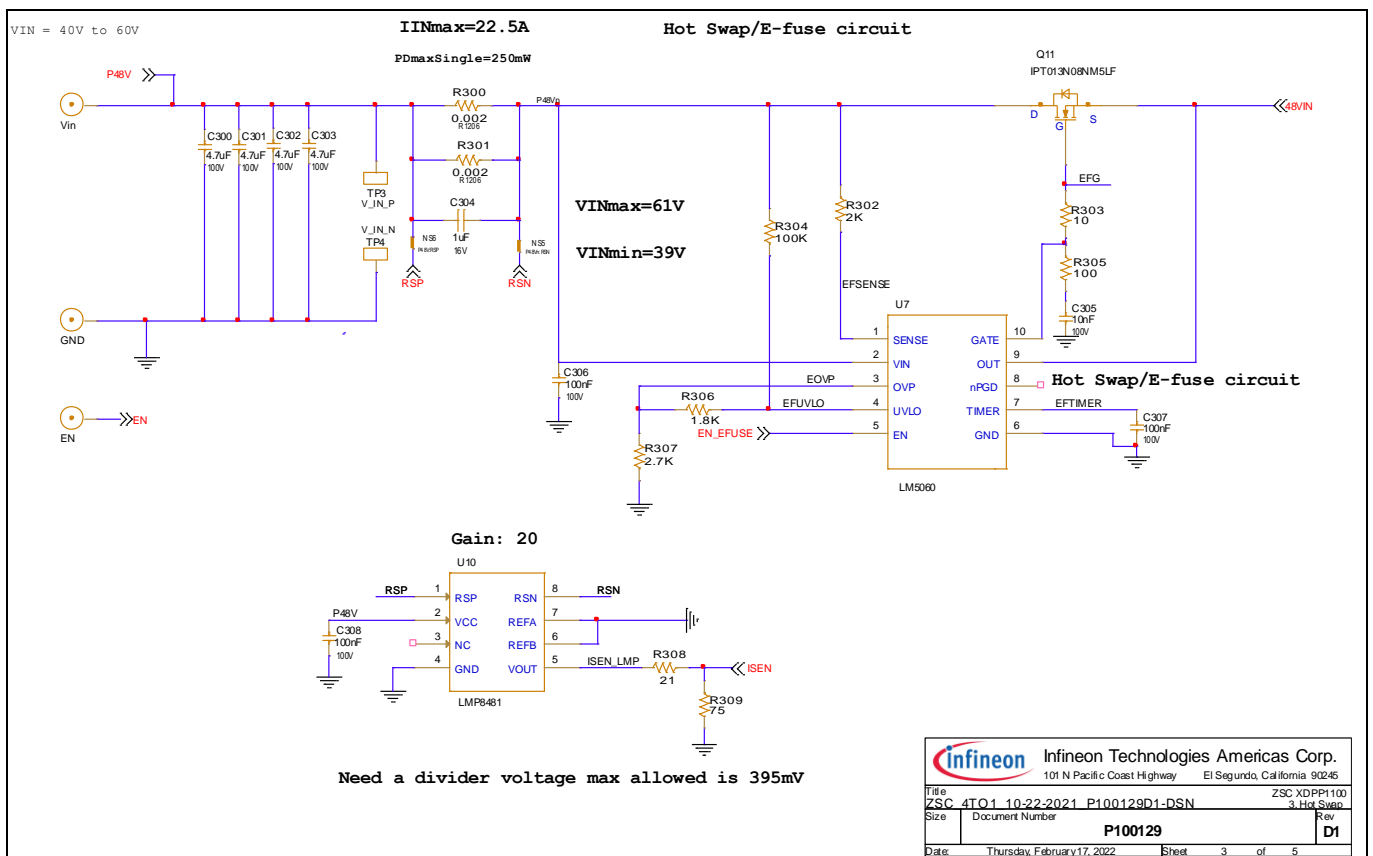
VIN = 40V to 60V

IINmax=22.5A

Hot Swap/E-fuse circuit

PDmaxSingle=250mW

P48V

Vin

C300 4.7uF 100V
C301 4.7uF 100V
C302 4.7uF 100V
C303 4.7uF 100V

TP3 V_IN_P
V_IN_N TP4

R300 0.002 R1206
R301 0.002 R1206
C304 1uF 16V

NS6 P48VRSP
NS5 P48VnRSN

RSP
RSN

P48Vp

VINmax=61V

VINmin=39V

R304 100K
R302 2K

EFSENSE

Q11
IPT013N08NM5LF
D G S

48VIN

EFG
R303 10
R305 100
C305 10nF 100V

GND

EN
EN

C306 100nF 100V

U7
1 SENSE
2 VIN
3 OVP
4 UVLO
5 EN
10 GATE
9 OUT
8 nPGD
7 TIMER
6 GND

EOVP
EFUVLO
R306 1.8K
EN_EFUSE
R307 2.7K

Hot Swap/E-fuse circuit

EFTIMER
C307 100nF 100V

LM5060

Gain: 20

U10
RSP 1 RSP
P48V 2 VCC
3 NC
4 GND
8 RSN RSN
7 REFA
6 REFB
5 VOUT

C308 100nF 100V

LMP8481

ISEN_LMP
R308 21
ISEN
R309 75

Need a divider voltage max allowed is 395mV

infineon Infineon Technologies Americas Corp.
101 N Pacific Coast Highway El Segundo, California 90245
Title
ZSC 4TO1 10-22-2021 P100129D1-DSN
ZSC XDPP1100
3. Hot Swap
Size Document Number
P100129
Rev
D1
Date: Thursday, February 17, 2022 Sheet 3 of 5